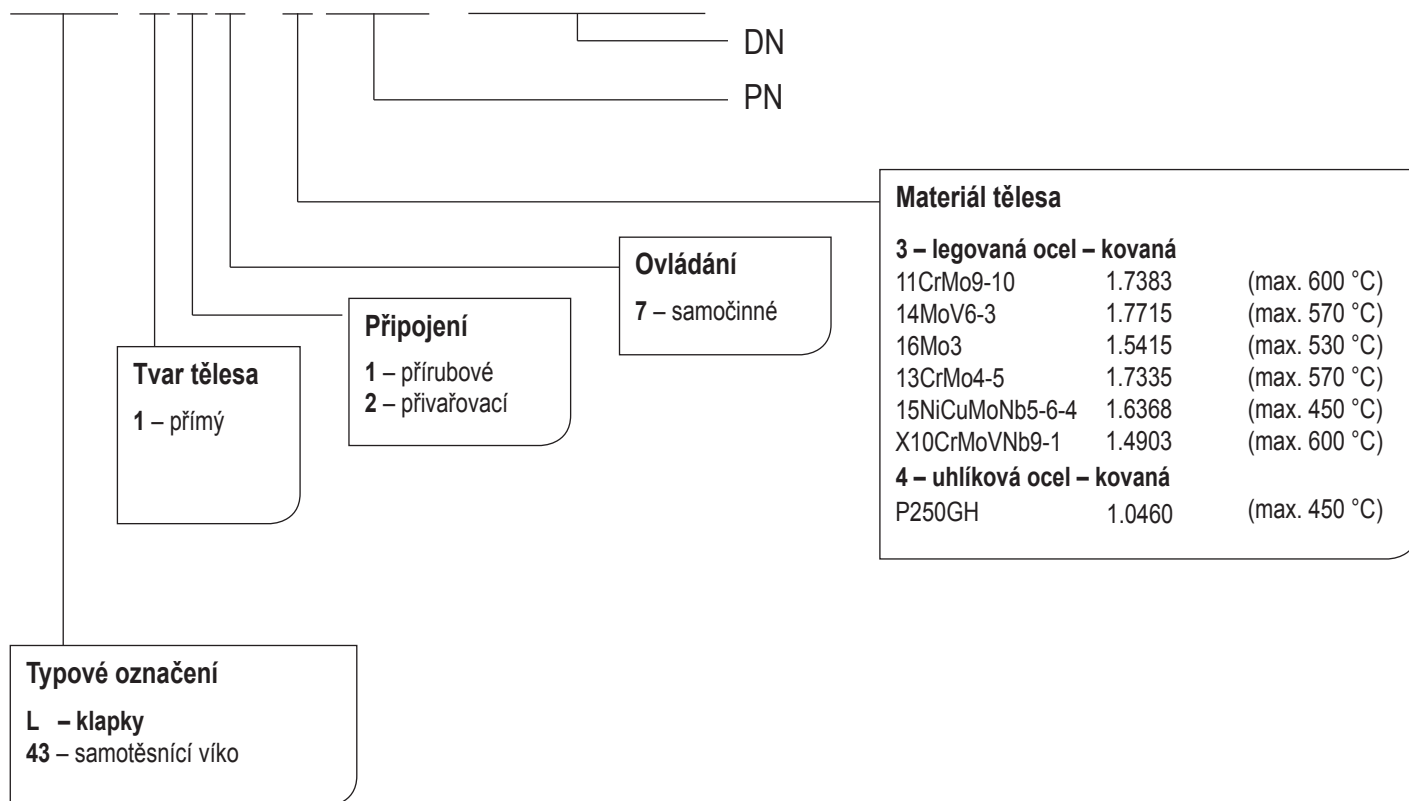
DN

PN

Materiál tělesa

3 – legovaná ocel – kovaná

| | | |
|---|---|---|
| 11CrMo9-10 | 1.7383 | (max. 600 °C) |
| 14MoV6-3 | 1.7715 | (max. 570 °C) |
| 16Mo3 | 1.5415 | (max. 530 °C) |
| 13CrMo4-5 | 1.7335 | (max. 570 °C) |
| 15NiCuMoNb5-6-4 | 1.6368 | (max. 450 °C) |
| X10CrMoVNb9-1 | 1.4903 | (max. 600 °C) |

4 – uhlíková ocel – kovaná

| | | |
|---|---|---|
| P250GH | 1.0460 | (max. 450 °C) |

Ovládání

7 – samočinné

Připojení

1 – přírubové
2 – přivařovací

Tvar tělesa

1 – přímý

Typové označení

L – klapky
43 – samotěsnící víko